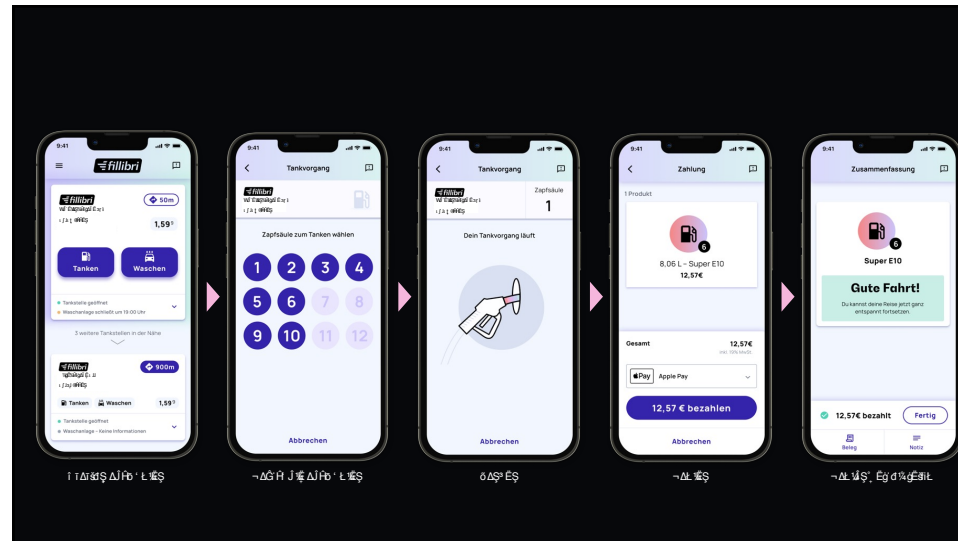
9:41

fillibri

fillibri

50m

1,59

Tanken

Waschen

Tankstelle geöffnet

Waschanlage schließt um 19:00 Uhr

3 weitere Tankstellen in der Nähe

fillibri

900m

Tanken

Waschen

1,59

Tankstelle geöffnet

Waschanlage - Keine Informationen

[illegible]

9:41

Tankvorgang

fillibri

Zapfsäule zum Tanken wählen

1 2 3 4

5 6 7 8

9 10 11 12

Abbrechen

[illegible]

9:41

Tankvorgang

fillibri

Zapfsäule

1

Dein Tankvorgang läuft

Abbrechen

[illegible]

9:41

Zahlung

1 Produkt

6

8.06 L – Super E10

12,57€

Gesamt

12,57€

inkl. 19% MwSt

Apple Pay

12,57 € bezahlen

Abbrechen

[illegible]

9:41

Zusammenfassung

6

Super E10

Gute Fahrt!

Du kannst deine Reise jetzt ganz entspannt fortsetzen.

12,57€ bezahlt

Fertig

Beleg

Notiz

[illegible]